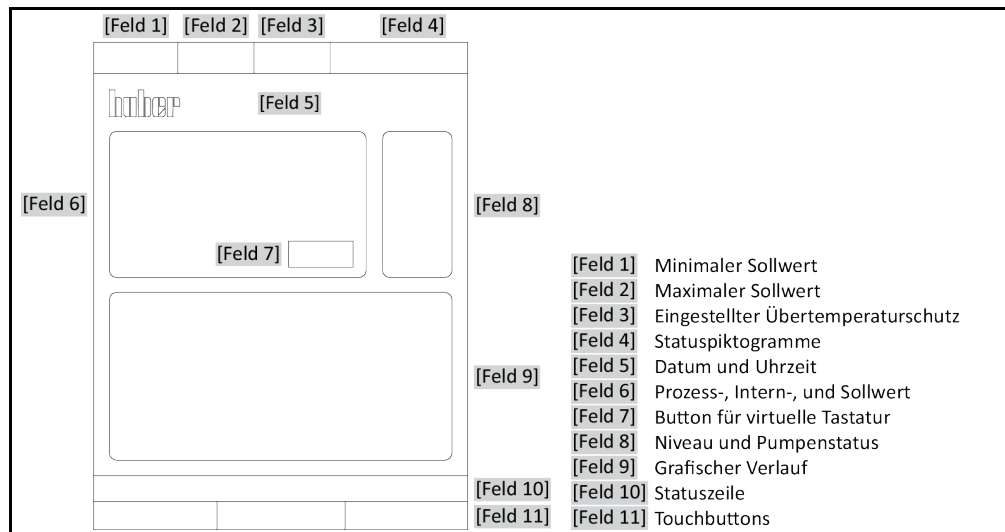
[Feld 1] [Feld 2] [Feld 3] [Feld 4]

huber [Feld 5]

[Feld 6]

[Feld 7]

[Feld 8]

[Feld 9]

[Feld 10]

[Feld 11]

[Feld 1] Minimaler Sollwert
[Feld 2] Maximaler Sollwert
[Feld 3] Eingestellter Übertemperaturschutz
[Feld 4] Statuspiktogramme
[Feld 5] Datum und Uhrzeit
[Feld 6] Prozess-, Intern-, und Sollwert
[Feld 7] Button für virtuelle Tastatur
[Feld 8] Niveau und Pumpenstatus
[Feld 9] Grafischer Verlauf
[Feld 10] Statuszeile
[Feld 11] Touchbuttons